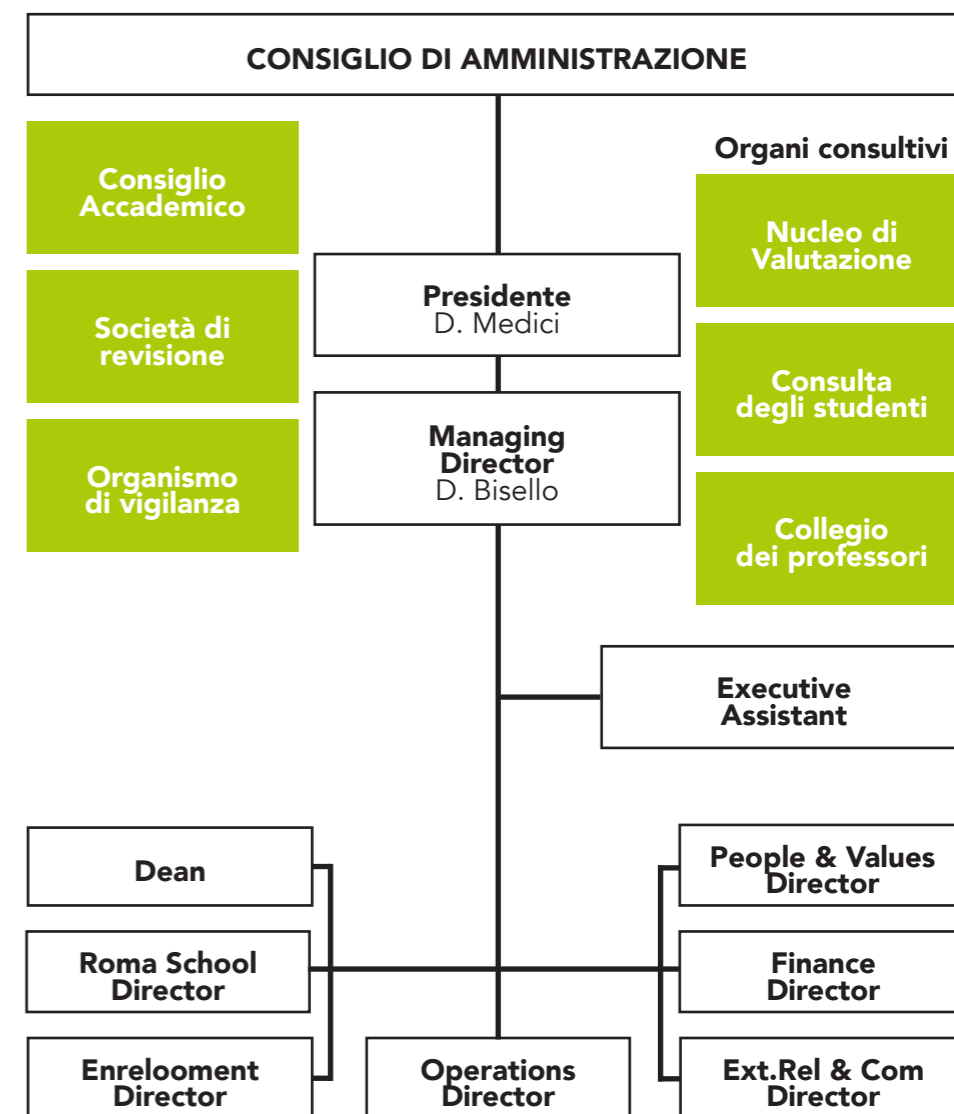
CONSIGLIO DI AMMINISTRAZIONE

Consiglio Accademico

Società di revisione

Organismo di vigilanza

Presidente
D. Medici

Managing Director
D. Bisello

Organi consultivi

Nucleo di Valutazione

Consulta degli studenti

Collegio dei professori

Executive Assistant

Dean

Roma School Director

Enreloome Director

Operations Director

People & Values Director

Finance Director

Ext.Rel & Com Director